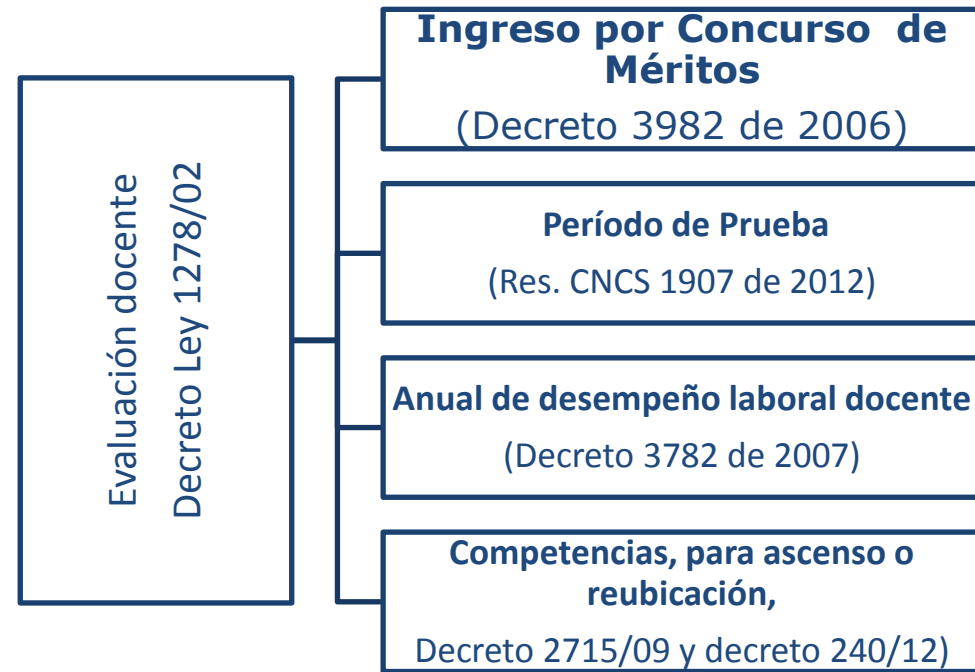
Evaluación docente
Decreto Ley 1278/02

Ingreso por Concurso de Méritos
(Decreto 3982 de 2006)

Período de Prueba
(Res. CNCS 1907 de 2012)

Anual de desempeño laboral docente
(Decreto 3782 de 2007)

Competencias, para ascenso o reubicación,
Decreto 2715/09 y decreto 240/12)